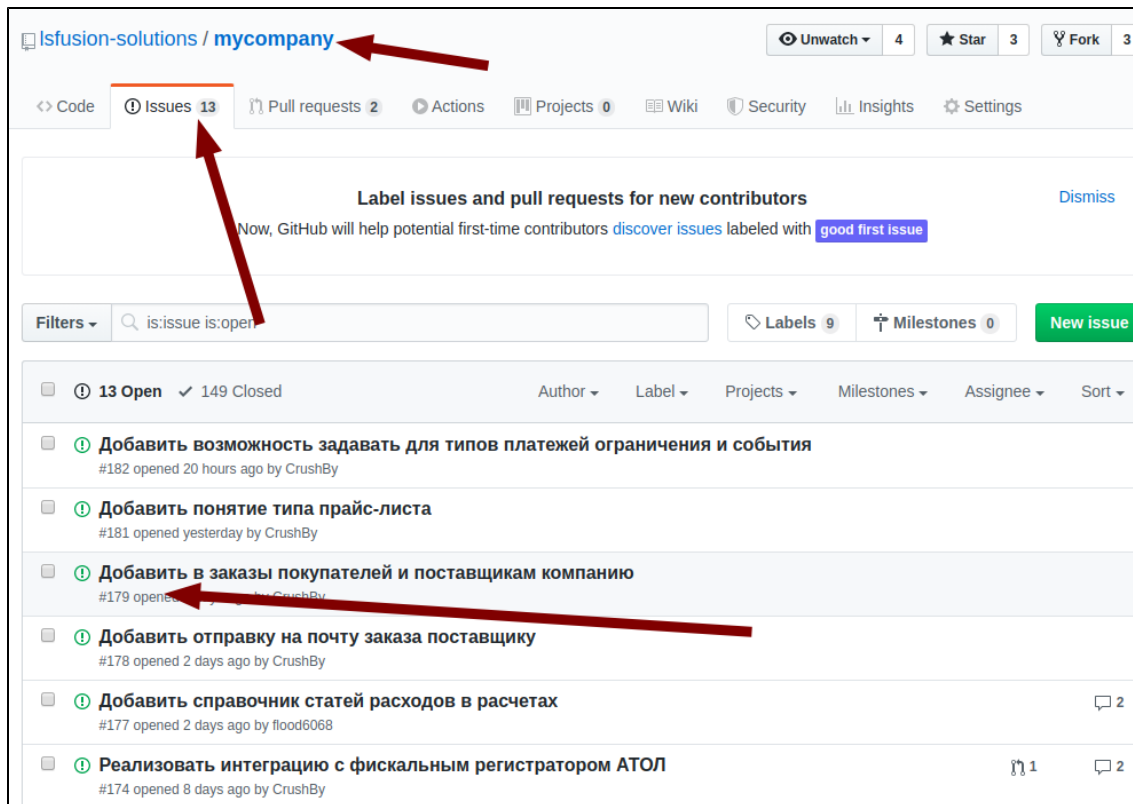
lsfusion-solutions / mycompany

Unwatch 4 Star 3 Fork 3

Code Issues 13 Pull requests 2 Actions Projects 0 Wiki Security Insights Settings

Label issues and pull requests for new contributors
Now, GitHub will help potential first-time contributors discover issues labeled with good first issue

Dismiss

Filters is:issue is:open

Labels 9 Milestones 0 New issue

13 Open 149 Closed

Author Label Projects Milestones Assignee Sort

Добавить возможность задавать для типов платежей ограничения и события
#182 opened 20 hours ago by CrushBy

Добавить понятие типа прайс-листа
#181 opened yesterday by CrushBy

Добавить в заказы покупателей и поставщикам компанию
#179 opened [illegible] by CrushBy

Добавить отправку на почту заказа поставщику
#178 opened 2 days ago by CrushBy

Добавить справочник статей расходов в расчетах
#177 opened 2 days ago by flood6068
2

Реализовать интеграцию с фискальным регистратором АТОЛ
#174 opened 8 days ago by CrushBy
1 2